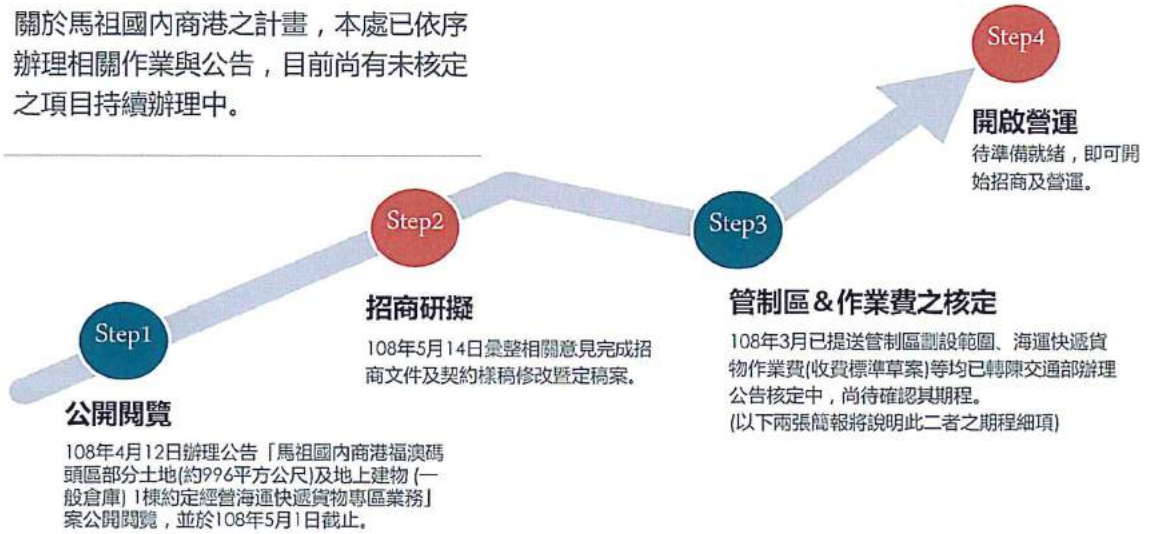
關於馬祖國內商港之計畫，本處已依序辦理相關作業與公告，目前尚有未核定之項目持續辦理中。

Step1

公開閱覽

108年4月12日辦理公告「馬祖國內商港福澳碼頭區部分土地(約996平方公尺)及地上建物 (一般倉庫) 1棟約定經營海運快遞貨物專區業務」案公開閱覽，並於108年5月1日截止。

Step2

招商研擬

108年5月14日彙整相關意見完成招商文件及契約樣稿修改暨定稿案。

Step3

管制區＆作業費之核定

108年3月已提送管制區劃設範圍、海運快遞貨物作業費(收費標準草案)等均已轉陳交通部辦理公告核定中，尚待確認其期程。
(以下兩張簡報將說明此二者之期程細項)

Step4

開啟營運

待準備就緒，即可開始招商及營運。